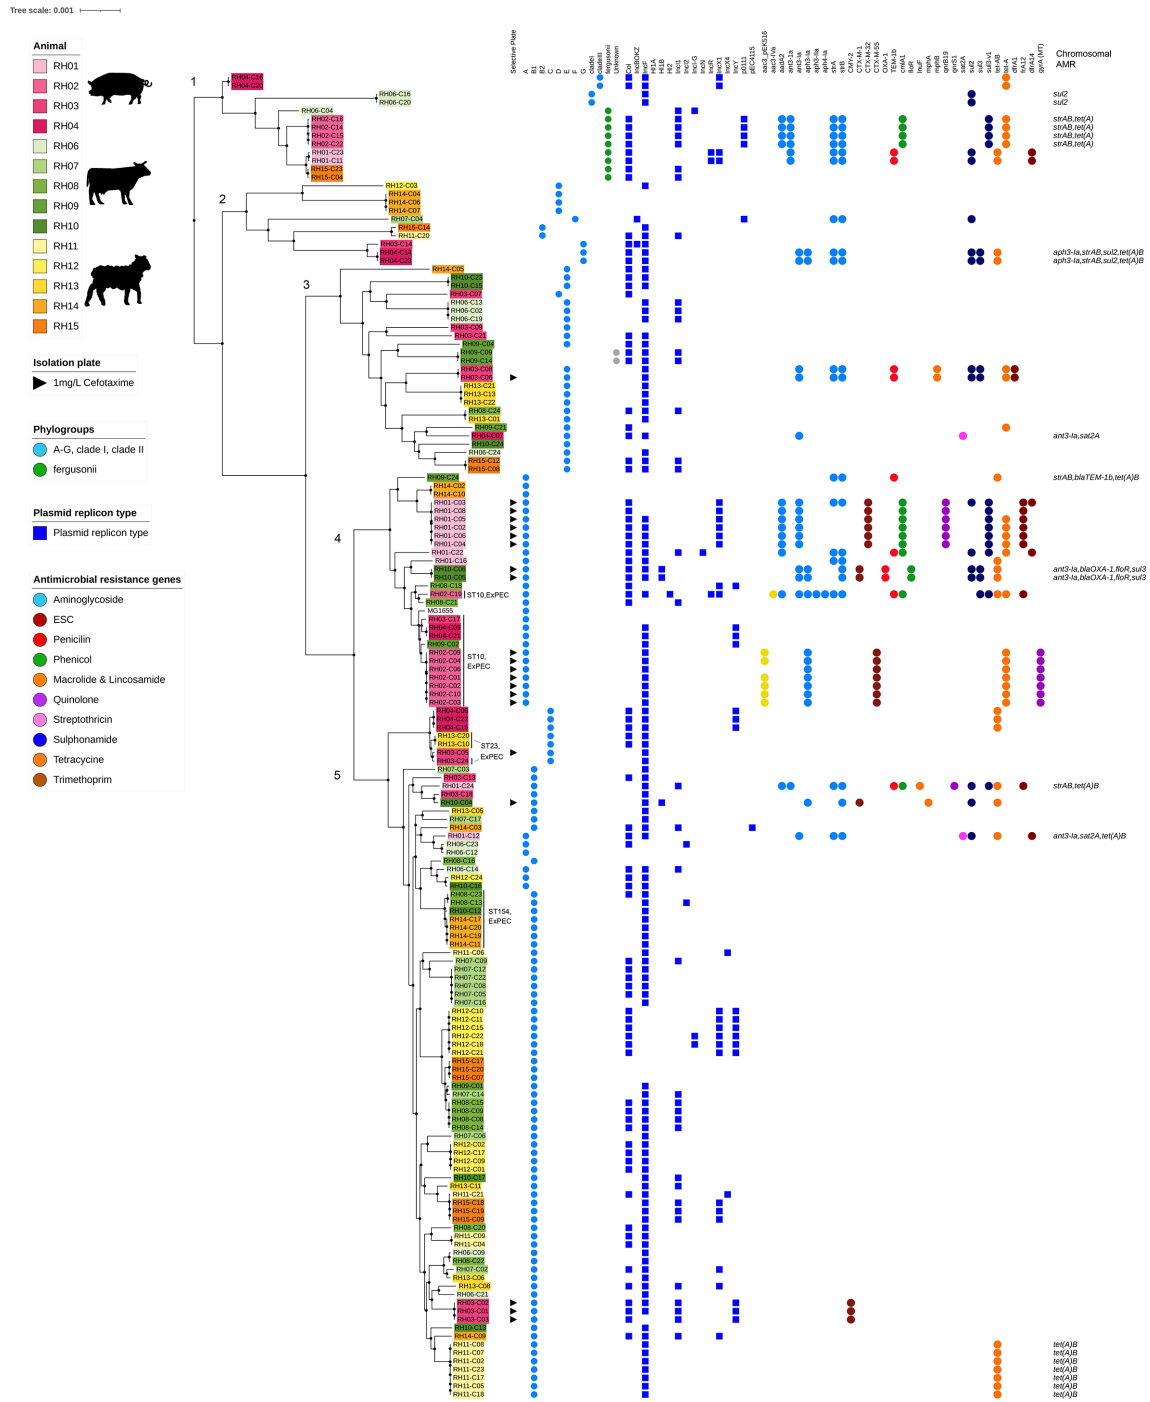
Tree scale: 0.001

Animal
RH01
RH02
RH03
RH04
RH06
RH07
RH08
RH09
RH10
RH11
RH12
RH13
RH14
RH15

Isolation plate
1mg/L Cefotaxime

Phylogroups
A-G, clade I, clade II
fergusonii

Plasmid replicon type
Plasmid replicon type

Antimicrobial resistance genes
Aminoglycoside
ESC
Penicilin
Phenicol
Macrolide & Lincosamide
Quinolone
Streptothricin
Sulphonamide
Tetracycline
Trimethoprim

1
2
3
4
5

Selective Plate
A
B1
B2
C
D
E
F
G
cladeI
cladeII
fergusonii
Unknown
Col
IncB/O/K/Z
IncFI
IncFII
FIA
FIB
HI1A
HI1B
HI2
IncI1
IncI2
IncI-G
IncN
IncR
IncX1
IncX4
IncY
p0111
pEC4115
aac3_pEK516
aac3-IIa
aadA2
ant3-Ia
aph3-Ia
aph3-IIa
aph4-Ia
strA
strB
CMY-2
CTX-M-1
CTX-M-32
CTX-M-55
OXA-1
TEM-1b
cmlA1
floR
lnuF
mphA
mphB
qnrB19
qnrS1
sat2A
sul2
sul3
sul3-v1
tet-AB
tetA
dfrA1
dfrA12
dfrA14
gyrA (MT)

Chromosomal AMR

RH04-C16
RH04-C20
RH06-C16
RH06-C20
RH06-C04
RH02-C18
RH02-C14
RH02-C15
RH02-C22
RH01-C23
RH01-C11
RH15-C23
RH15-C04
RH12-C03
RH14-C04
RH14-C06
RH14-C07
RH07-C04
RH15-C14
RH11-C20
RH03-C14
RH04-C14
RH04-C23
RH14-C05
RH10-C23
RH10-C15
RH03-C07
RH06-C13
RH06-C02
RH06-C19
RH03-C09
RH03-C21
RH09-C04
RH09-C09
RH09-C14
RH03-C08
RH03-C06
RH13-C21
RH13-C13
RH13-C22
RH08-C24
RH13-C01
RH09-C21
RH04-C07
RH10-C24
RH06-C24
RH15-C12
RH15-C08
RH09-C24
RH14-C02
RH14-C10
RH01-C03
RH01-C08
RH01-C05
RH01-C02
RH01-C06
RH01-C04
RH01-C22
RH01-C16
RH10-C06
RH10-C05
RH08-C18
RH02-C19
ST10,ExPEC
RH08-C21
MG1655
RH03-C17
RH04-C09
RH04-C21
RH09-C02
RH02-C05
RH02-C04
RH02-C06
RH02-C01
RH02-C02
RH02-C10
RH02-C03
ST10,
ExPEC
RH04-C08
RH04-C22
RH04-C13
RH13-C20
RH13-C10
RH03-C05
RH03-C24
ST23,
ExPEC
RH07-C03
RH03-C13
RH01-C24
RH03-C18
RH10-C04
RH13-C05
RH07-C17
RH14-C03
RH01-C12
RH06-C23
RH06-C12
RH08-C16
RH06-C14
RH12-C24
RH10-C18
RH08-C23
RH08-C13
RH10-C12
RH14-C17
RH14-C20
RH14-C19
RH14-C13
ST154,
ExPEC
RH11-C06
RH07-C09
RH07-C12
RH07-C22
RH07-C08
RH07-C05
RH07-C16
RH12-C10
RH12-C11
RH12-C15
RH12-C22
RH12-C18
RH12-C21
RH15-C17
RH15-C20
RH15-C07
RH09-C01
RH07-C14
RH08-C15
RH08-C09
RH08-C08
RH08-C14
RH07-C06
RH12-C02
RH12-C17
RH12-C09
RH12-C01
RH10-C17
RH13-C11
RH11-C21
RH15-C18
RH15-C19
RH15-C09
RH08-C20
RH11-C09
RH11-C04
RH06-C09
RH08-C22
RH07-C02
RH13-C06
RH13-C08
RH06-C21
RH03-C02
RH03-C01
RH03-C03
RH10-C03
RH14-C09
RH11-C08
RH11-C07
RH11-C02
RH11-C23
RH11-C17
RH11-C05
RH11-C18

sul2
sul2
strAB,tet(A)
strAB,tet(A)
strAB,tet(A)
strAB,tet(A)
aph3-Ia,strAB,sul2,tet(A)B
aph3-Ia,strAB,sul2,tet(A)B
ant3-Ia,sat2A
strAB,blaTEM-1b,tet(A)B
ant3-Ia,blaOXA-1,floR,sul3
ant3-Ia,blaOXA-1,floR,sul3
strAB,tet(A)B
ant3-Ia,sat2A,tet(A)B
tet(A)B
tet(A)B
tet(A)B
tet(A)B
tet(A)B
tet(A)B
tet(A)B